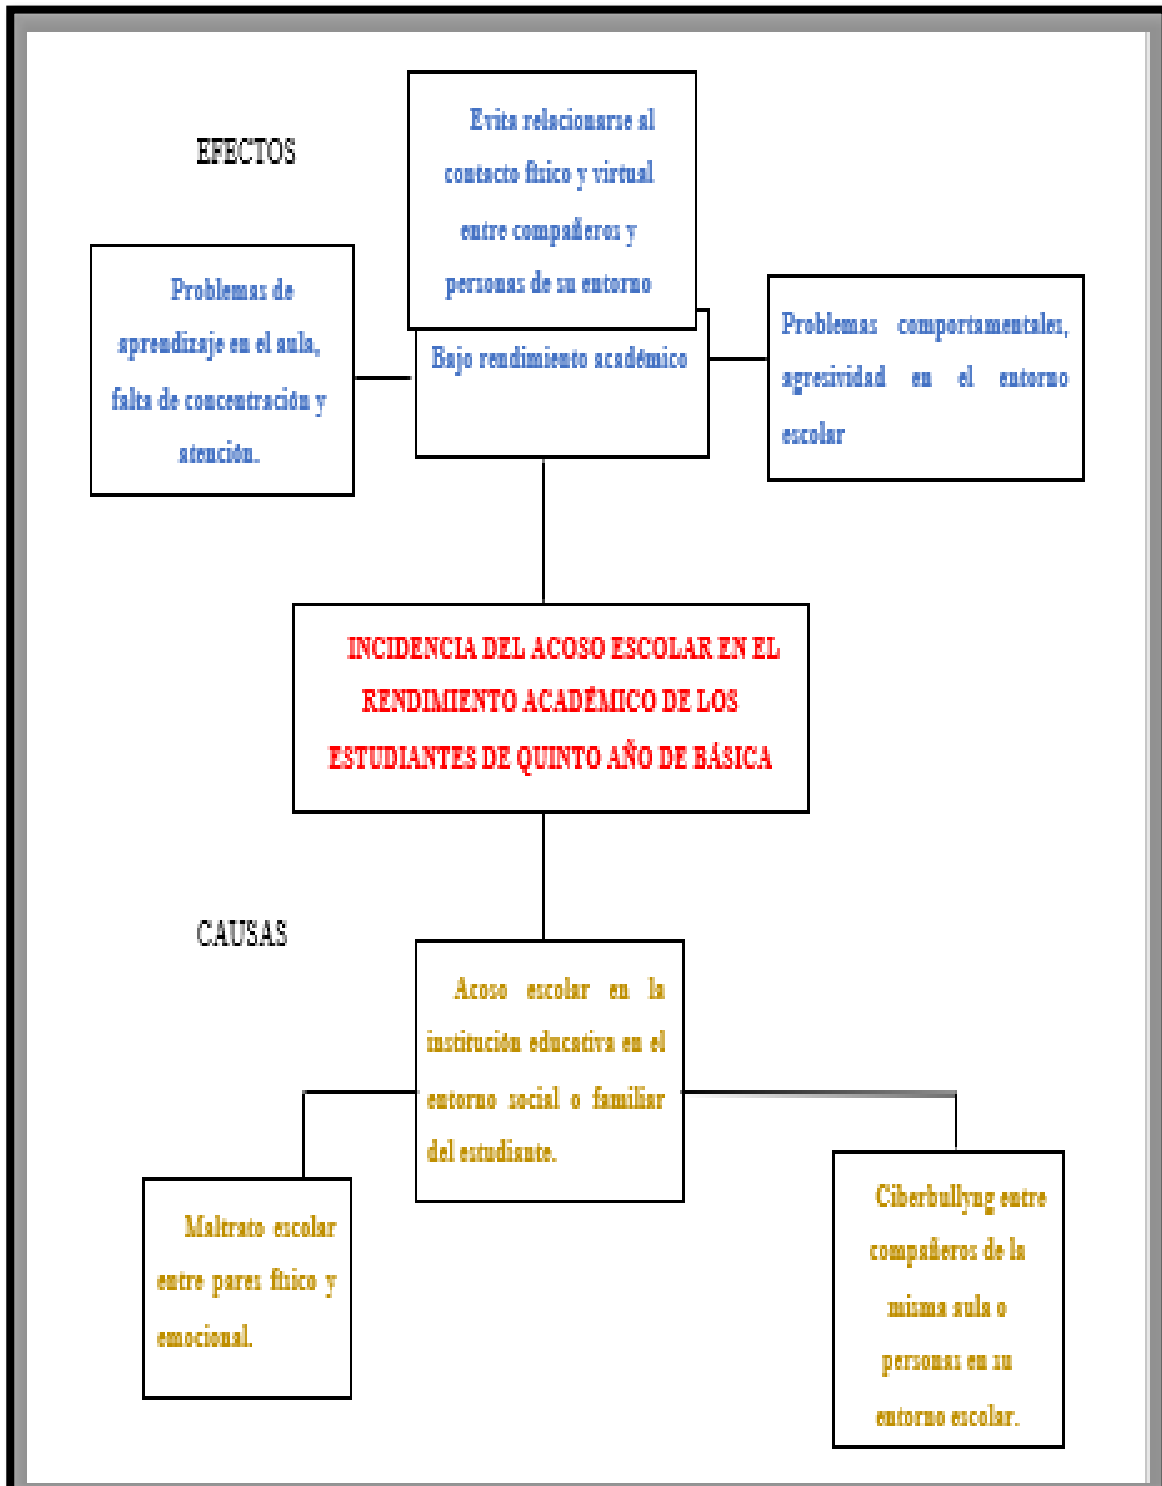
EFECTOS

Evita relacionarse al contacto físico y virtual entre compañeros y personas de su entorno

Problemas de aprendizaje en el aula, falta de concentración y atención.

Bajo rendimiento académico

Problemas comportamentales, agresividad en el entorno escolar

INCIDENCIA DEL ACOSO ESCOLAR EN EL RENDIMIENTO ACADÉMICO DE LOS ESTUDIANTES DE QUINTO AÑO DE BÁSICA

CAUSAS

Acoso escolar en la institución educativa en el entorno social o familiar del estudiante.

Maltrato escolar entre pares físico y emocional.

Ciberbullyng entre compañeros de la misma aula o personas en su entorno escolar.